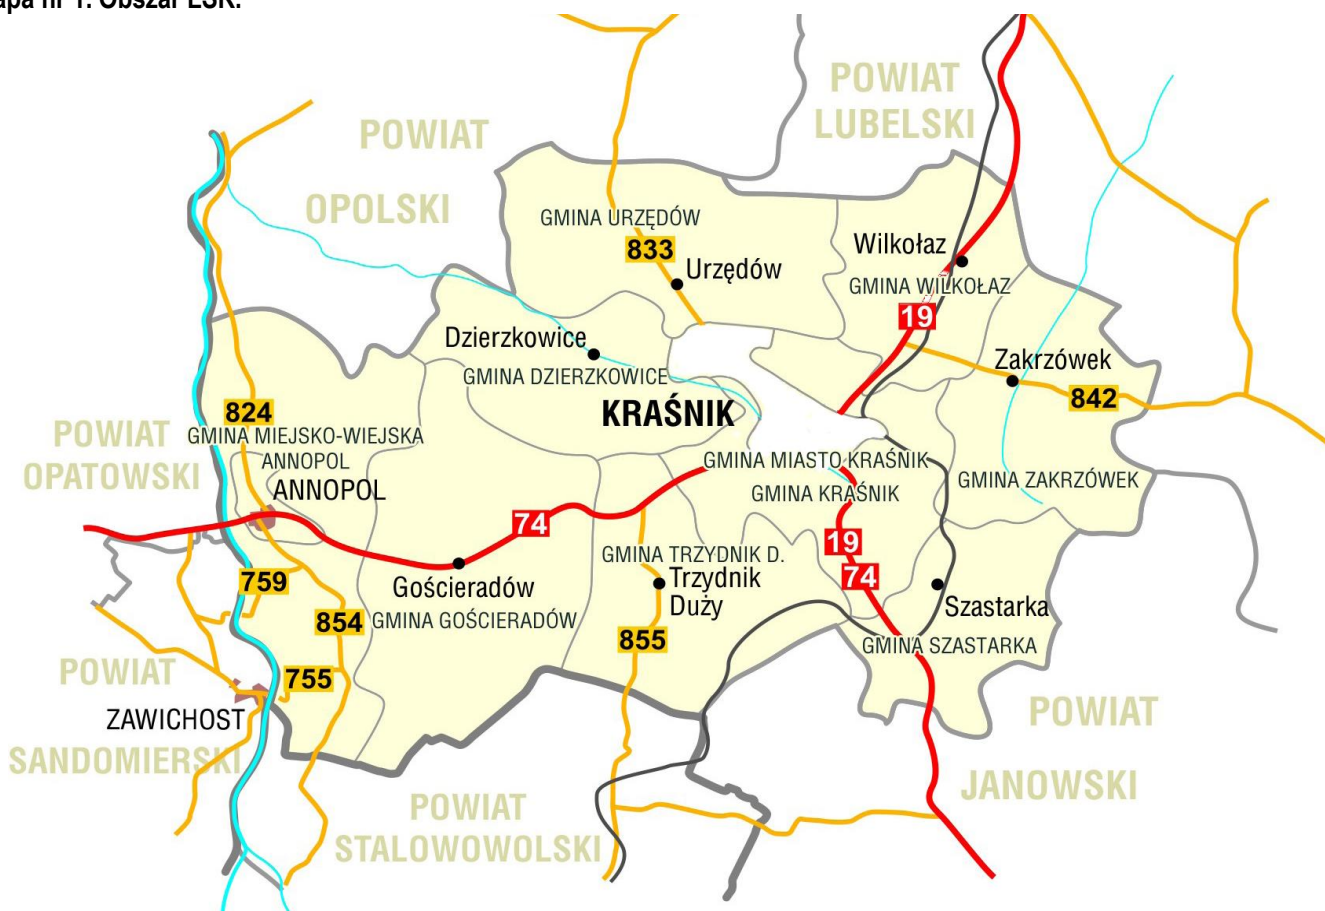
apa nr 1. Obszar LSR.

POWIAT LUBELSKI

POWIAT OPOLSKI

GMINA URZĘDÓW

833

Urzędów

Wilkołaz

GMINA WILKOŁAZ

19

Dzierzkowice

GMINA DZIERZKOWICE

Zakrzówek

842

KRAŚNIK

824

POWIAT OPATOWSKI

GMINA MIEJSKO-WIEJSKA ANNOPOL

ANNOPOL

GMINA MIASTO KRAŚNIK

GMINA KRAŚNIK

GMINA ZAKRZÓWEK

74

19

74

GMINA TRZYDNIK D.

Trzydnik Duży

759

Gościeradów

854

GMINA GOŚCIERADÓW

Szastarka

855

GMINA SZASTARKA

POWIAT

755

ZAWICHOST

SANDOMIERSKI

POWIAT

JANOWSKI

POWIAT STALOWOWOLSKI